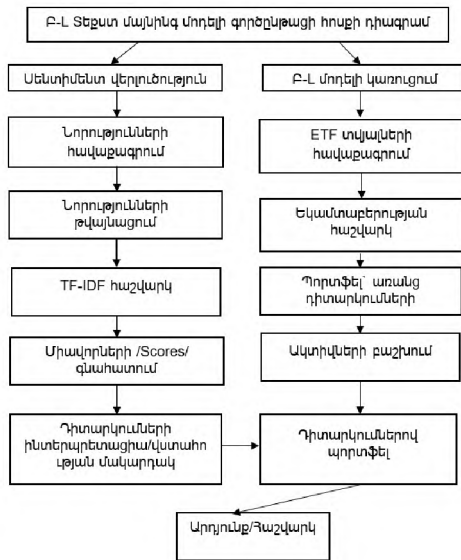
Բ-L Տեքստ մայնինգ մոդելի գործընթացի հոսքի դիագրամ

Սենտիմենտ վերլուծություն

Նորությունների հավաքագրում

Նորությունների թվայնացում

TF-IDF հաշվարկ

Միավորների /Scores/ գնահատում

Դիտարկումների ինտերպրետացիա/վստահո ւթյան մակարդակ

Բ-L մոդելի կառուցում

ETF տվյալների հավաքագրում

Եկամտաբերության հաշվարկ

Պորտֆել՝ առանց դիտարկումների

Ակտիվների բաշխում

Դիտարկումներով պորտֆել

Արդյունք/Հաշվարկ